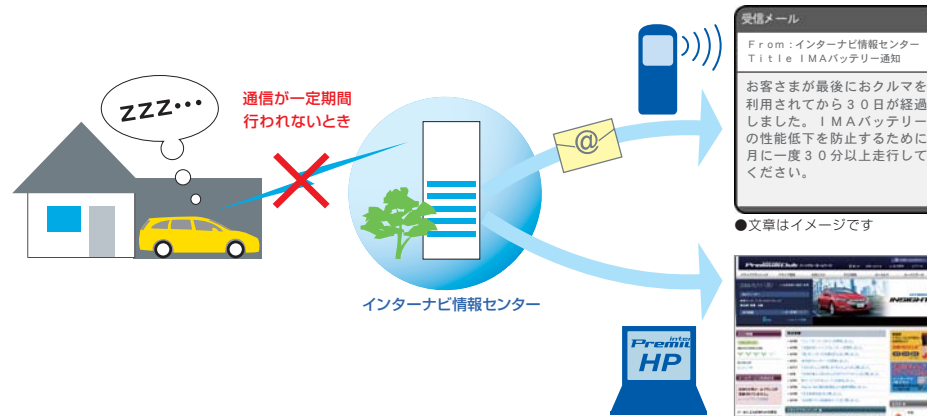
ZZZ…

通信が一定期間
行われないとき

インターナビ情報センター

受信メール

From:インターナビ情報センター
Title IMAバッテリー通知

お客さまが最後におクルマを
利用されてから30日が経過
しました。IMAバッテリー
の性能低下を防止するために
月に一度30分以上走行して
ください。

●文章はイメージです

Premium
HP

INSIGHT